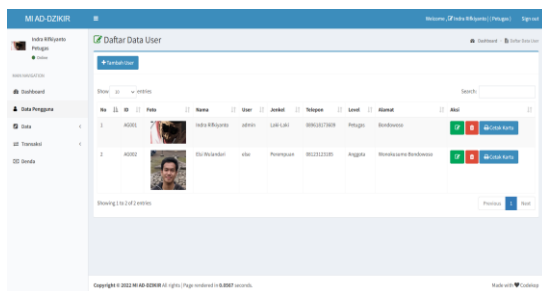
MI AD-DZIKIR

Welcome, Indra Rifkiyanto ( Petugas ) Sign out

Indra Rifkiyanto
Petugas
● Online

MAIN NAVIGATION

Dashboard

Data Pengguna

Data

Transaksi

Denda

Daftar Data User

Dashboard > Daftar Data User

+ Tambah User

Show 10 entries

Search:

| No | ID | Foto | Nama | User | Jenkel | Telepon | Level | Alamat | Aksi |
|---|---|---|---|---|---|---|---|---|---|
| 1 | AG001 | | Indra Rifkiyanto | admin | Laki-Laki | 089618173609 | Petugas | Bondowoso | Cetak Kartu |
| 2 | AG002 | | Eko Wulandari | eko | Perempuan | 08123123185 | Anggota | Wonokusumo Bondowoso | Cetak Kartu |

Showing 1 to 2 of 2 entries

Previous 1 Next

Copyright © 2022 MI AD-DZIKIR All rights | Page rendered in 0.0567 seconds.

Made with ♥ Codekop